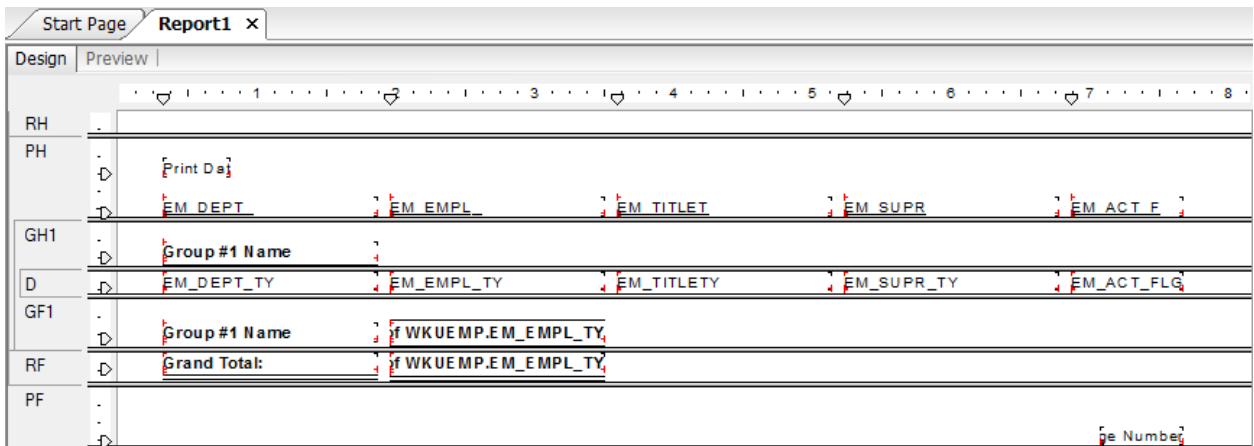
Start Page | Report1 ×

Design | Preview

1 2 3 4 5 6 7 8

RH

PH

Print Da

EM_DEPT_ EM_EMPL_ EM_TITLET EM_SUPR EM_ACT_F

GH1

Group #1 Name

D

EM_DEPT_TY EM_EMPL_TY EM_TITLETY EM_SUPR_TY EM_ACT_FLG

GF1

Group #1 Name of WKUEMP.EM_EMPL_TY

RF

Grand Total: of WKUEMP.EM_EMPL_TY

PF

ge Number